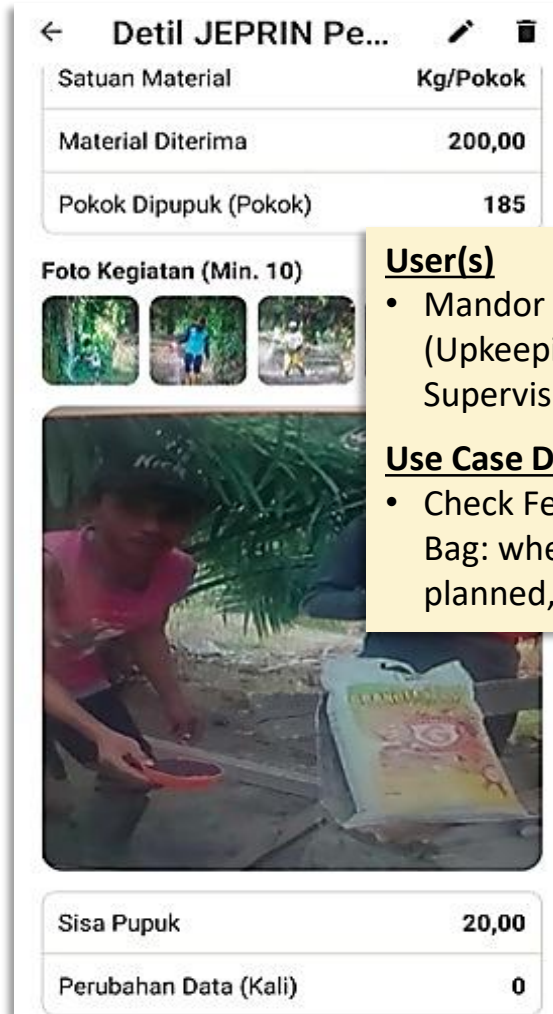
← Detil JEPRIN Pe...

| Satuan Material | Kg/Pokok |
|---|---|
| Material Diterima | 200,00 |
| Pokok Dipupuk (Pokok) | 185 |

Foto Kegiatan (Min. 10)

**User(s)**
• Mandor (Upkeepi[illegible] Supervis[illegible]

**Use Case D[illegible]**
• Check Fe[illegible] Bag: whe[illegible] planned,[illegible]

| Sisa Pupuk | 20,00 |
|---|---|
| Perubahan Data (Kali) | 0 |